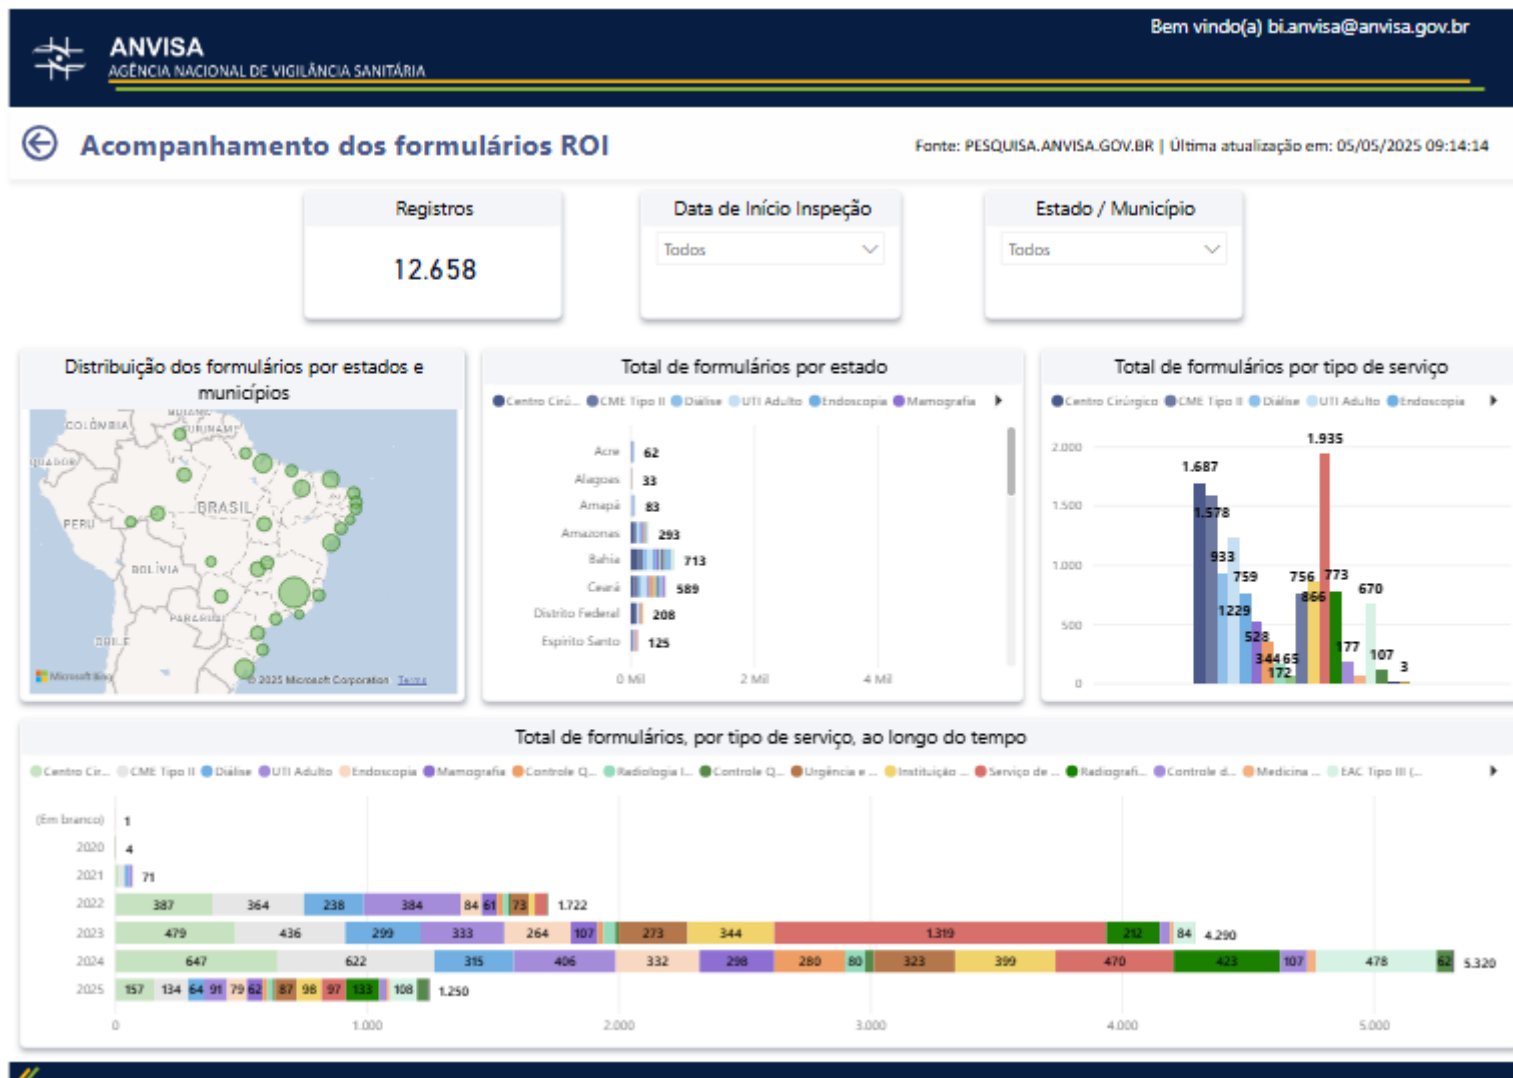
ANVISA
AGÊNCIA NACIONAL DE VIGILÂNCIA SANITÁRIA

Bem vindo(a) bi.anvisa@anvisa.gov.br

Acompanhamento dos formulários ROI

Fonte: PESQUISA.ANVISA.GOV.BR | Última atualização em: 05/05/2025 09:14:14

Registros
12.658

Data de Início Inspeção
Todos

Estado / Município
Todos

Distribuição dos formulários por estados e municípios

COLÔMBIA
SURINAME
EQUADOR
PERU
BRASIL
BOLÍVIA
PARAGUAI
CHILE
Microsoft Bing
© 2025 Microsoft Corporation Terms

Total de formulários por estado

Centro Cirú... CME Tipo II Diálise UTI Adulto Endoscopia Mamografia

Acre 62
Alagoas 33
Amapá 83
Amazonas 293
Bahia 713
Ceará 589
Distrito Federal 208
Espírito Santo 125

0 Mil 2 Mil 4 Mil

Total de formulários por tipo de serviço

Centro Cirúrgico CME Tipo II Diálise UTI Adulto Endoscopia

2.000
1.500
1.000
500
0

1.687 1.578 933 759 1229 528 344 65 172 756 866 1.935 773 177 670 107 3

Total de formulários, por tipo de serviço, ao longo do tempo

Centro Cir... CME Tipo II Diálise UTI Adulto Endoscopia Mamografia Controle Q... Radiologia I... Controle Q... Urgência e ... Instituição ... Serviço de ... Radiografi... Controle d... Medicina ... EAC Tipo III (...

(Em branco) 1
2020 4
2021 71
2022 387 364 238 384 84 61 73 1.722
2023 479 436 299 333 264 107 273 344 1.319 212 84 4.290
2024 647 622 315 406 332 298 280 80 323 399 470 423 107 478 62 5.320
2025 157 134 64 91 79 62 87 98 97 133 108 1.250

0 1.000 2.000 3.000 4.000 5.000